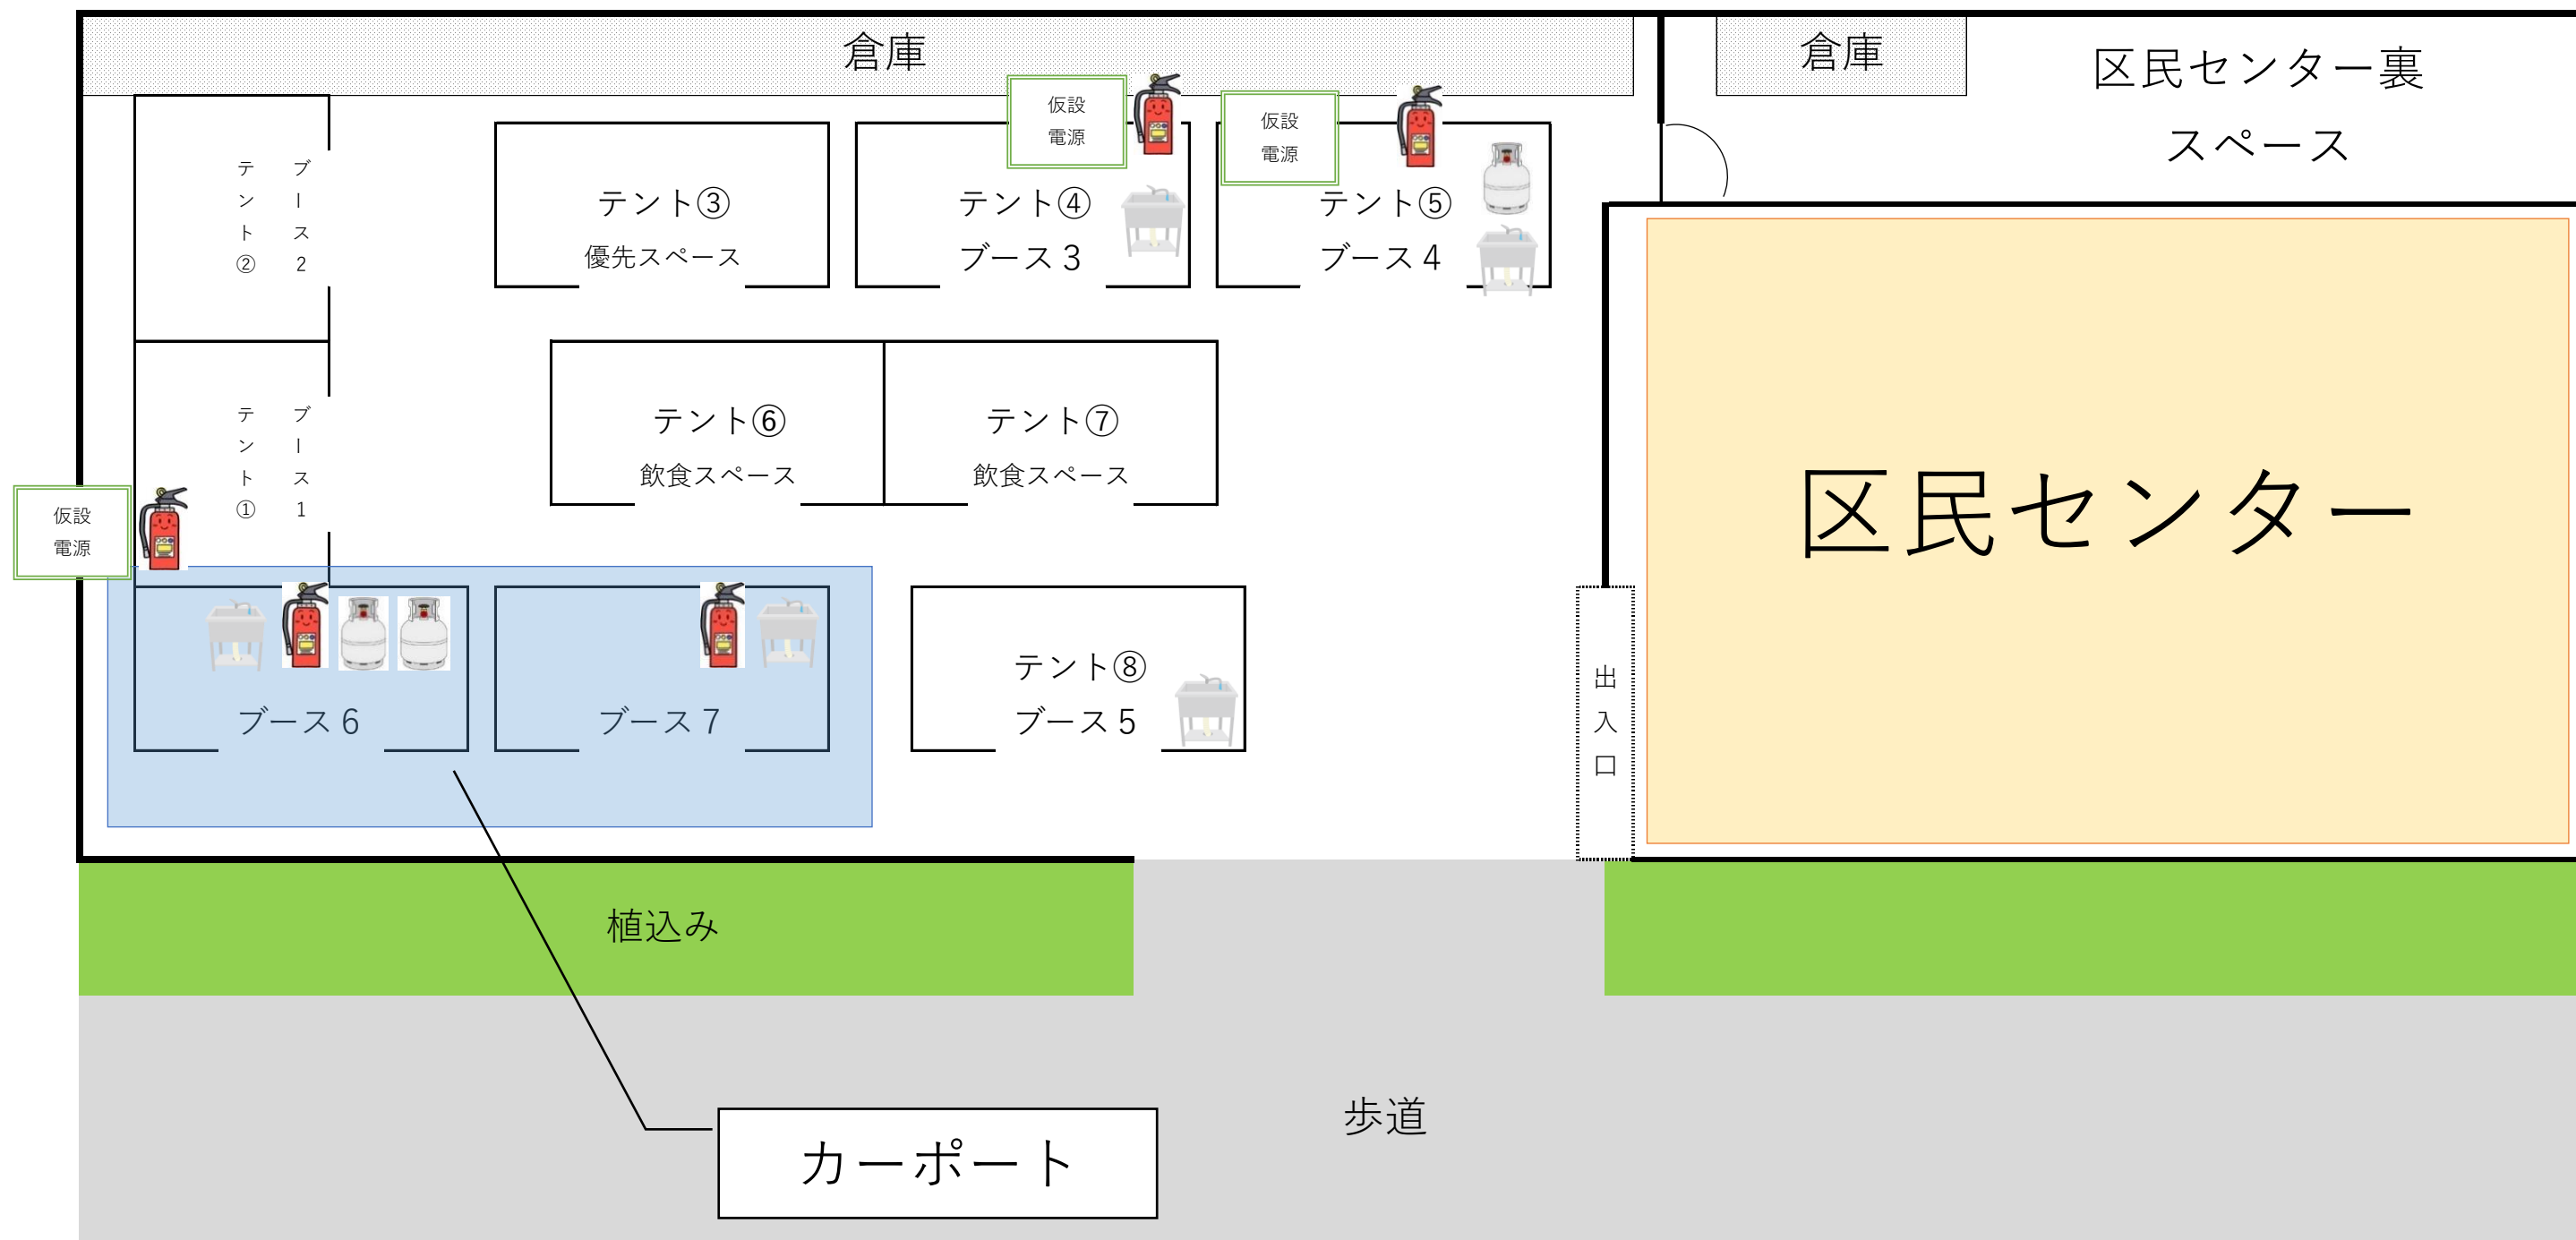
倉庫

倉庫

区民センター裏
スペース

仮設
電源

仮設
電源

テント②
ブース2

テント③
優先スペース

テント④
ブース3

テント⑤
ブース4

テント①
ブース1

仮設
電源

テント⑥
飲食スペース

テント⑦
飲食スペース

区民センター

ブース6

ブース7

テント⑧
ブース5

出入口

植込み

歩道

カーポート